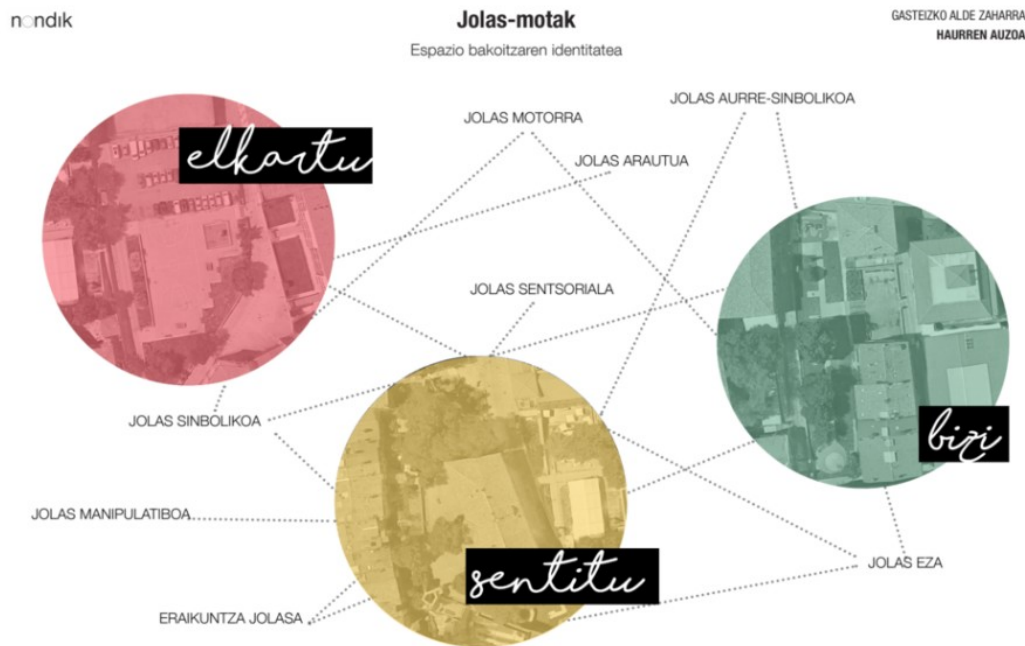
nondik

Jolas-motak

Espazio bakoitzaren identitatea

GASTEIZKO ALDE ZAHARRA
HAURREN AUZOA

elkartu

JOLAS MOTORRA

JOLAS AURRE-SINBOLIKOA

JOLAS ARAUTUA

JOLAS SENTSORIALA

JOLAS SINBOLIKOA

bizi

JOLAS MANIPULATIBOA

sentitu

JOLAS EZA

ERAIKUNTZA JOLASA